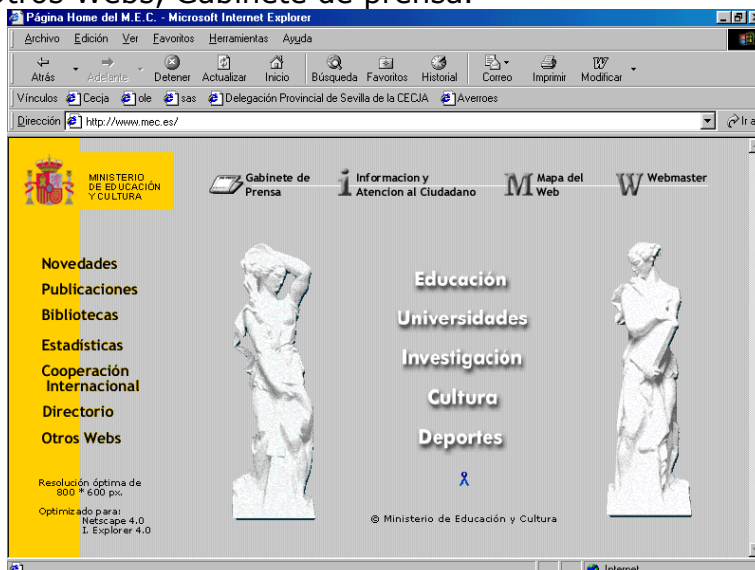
Página Home del M.E.C. - Microsoft Internet Explorer

Archivo Edición Ver Favoritos Herramientas Ayuda

Atrás Adelante Detener Actualizar Inicio Búsqueda Favoritos Historial Correo Imprimir Modificar

Vínculos Cecja ole sas Delegación Provincial de Sevilla de la CECJA Averroes

Dirección http://www.mec.es/

MINISTERIO DE EDUCACIÓN Y CULTURA

Gabinete de Prensa

Informacion y Atencion al Ciudadano

Mapa del Web

Webmaster

Novedades
Publicaciones
Bibliotecas
Estadísticas
Cooperación Internacional
Directorio
Otros Webs

Educación
Universidades
Investigación
Cultura
Deportes

Resolución óptima de 800 * 600 px.

Optimizado para: Netscape 4.0 I. Explorer 4.0

© Ministerio de Educación y Cultura

Internet